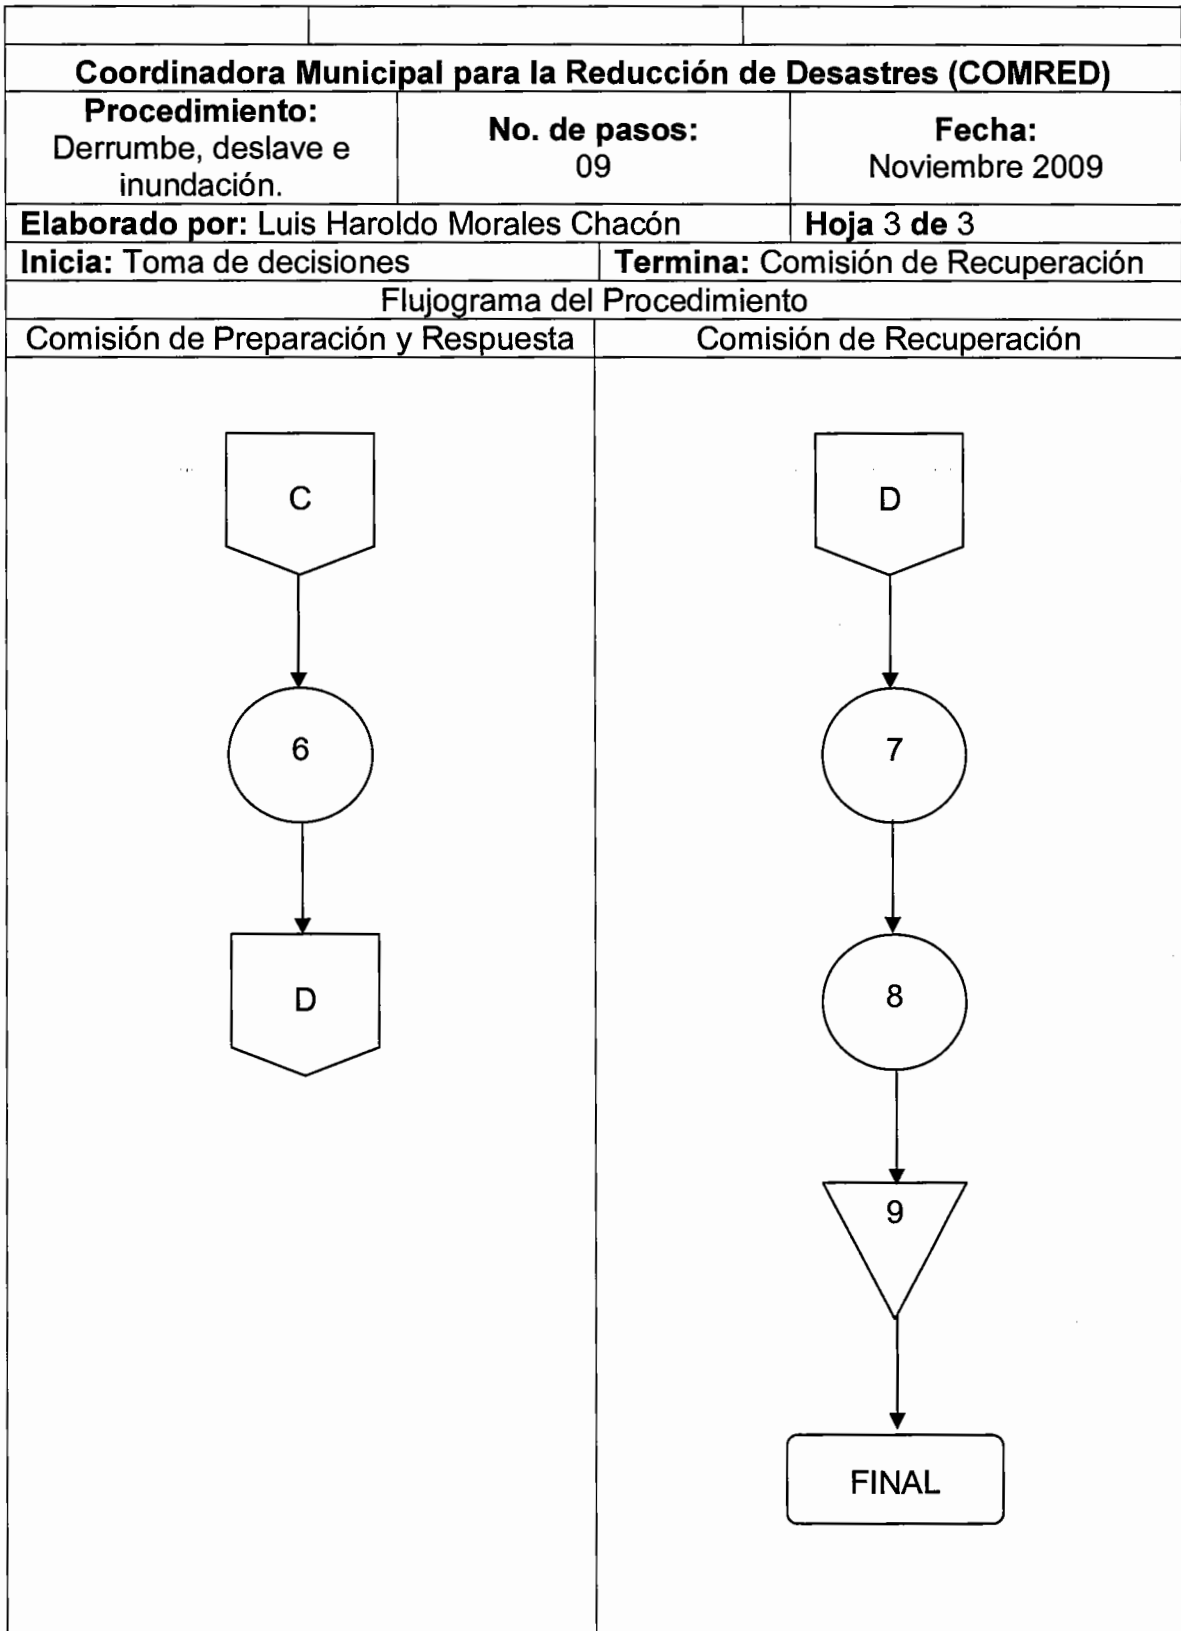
Coordinadora Municipal para la Reducción de Desastres (COMRED)

| Procedimiento: Derrumbe, deslave e inundación. | No. de pasos: 09 | Fecha: Noviembre 2009 |
|---|---|---|

| Elaborado por: Luis Haroldo Morales Chacón | Hoja 3 de 3 |
|---|---|
| Inicia: Toma de decisiones | Termina: Comisión de Recuperación |

Flujograma del Procedimiento

| Comisión de Preparación y Respuesta | Comisión de Recuperación |
|---|---|

C

6

D

D

7

8

9

FINAL